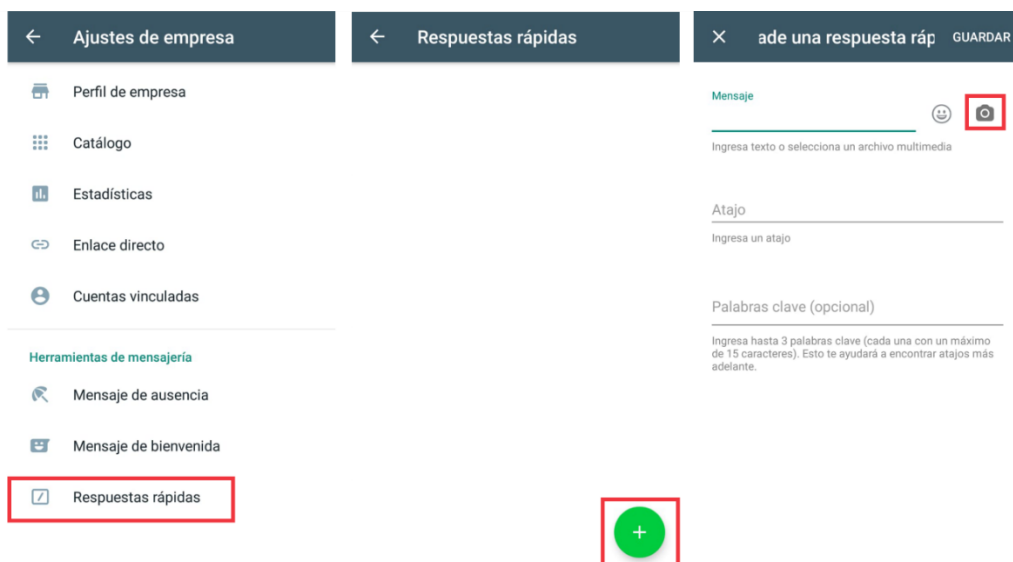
← Ajustes de empresa

Perfil de empresa

Catálogo

Estadísticas

Enlace directo

Cuentas vinculadas

Herramientas de mensajería

Mensaje de ausencia

Mensaje de bienvenida

Respuestas rápidas

← Respuestas rápidas

+

× ade una respuesta ráp GUARDAR

Mensaje

Ingresa texto o selecciona un archivo multimedia

Atajo

Ingresa un atajo

Palabras clave (opcional)

Ingresa hasta 3 palabras clave (cada una con un máximo de 15 caracteres). Esto te ayudará a encontrar atajos más adelante.